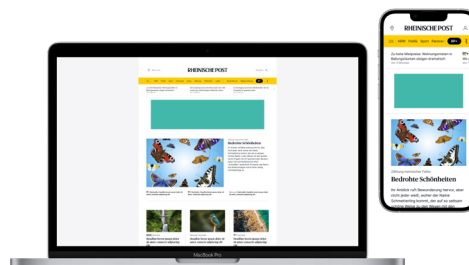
RHEINISCHE POST

Bedrohte Schönheiten

MacBook Pro

RHEINISCHE POST

NRW Politik Sport Wirtschaft

Zu hohe Mietpreise: Wohnungsnoten in Ballungsräumen steigen dramatisch

Bedrohte Schönheiten

Ihr Anblick ruft Bewunderung hervor, aber nicht jeder weiß, woher der Name Schmetterling kommt, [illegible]